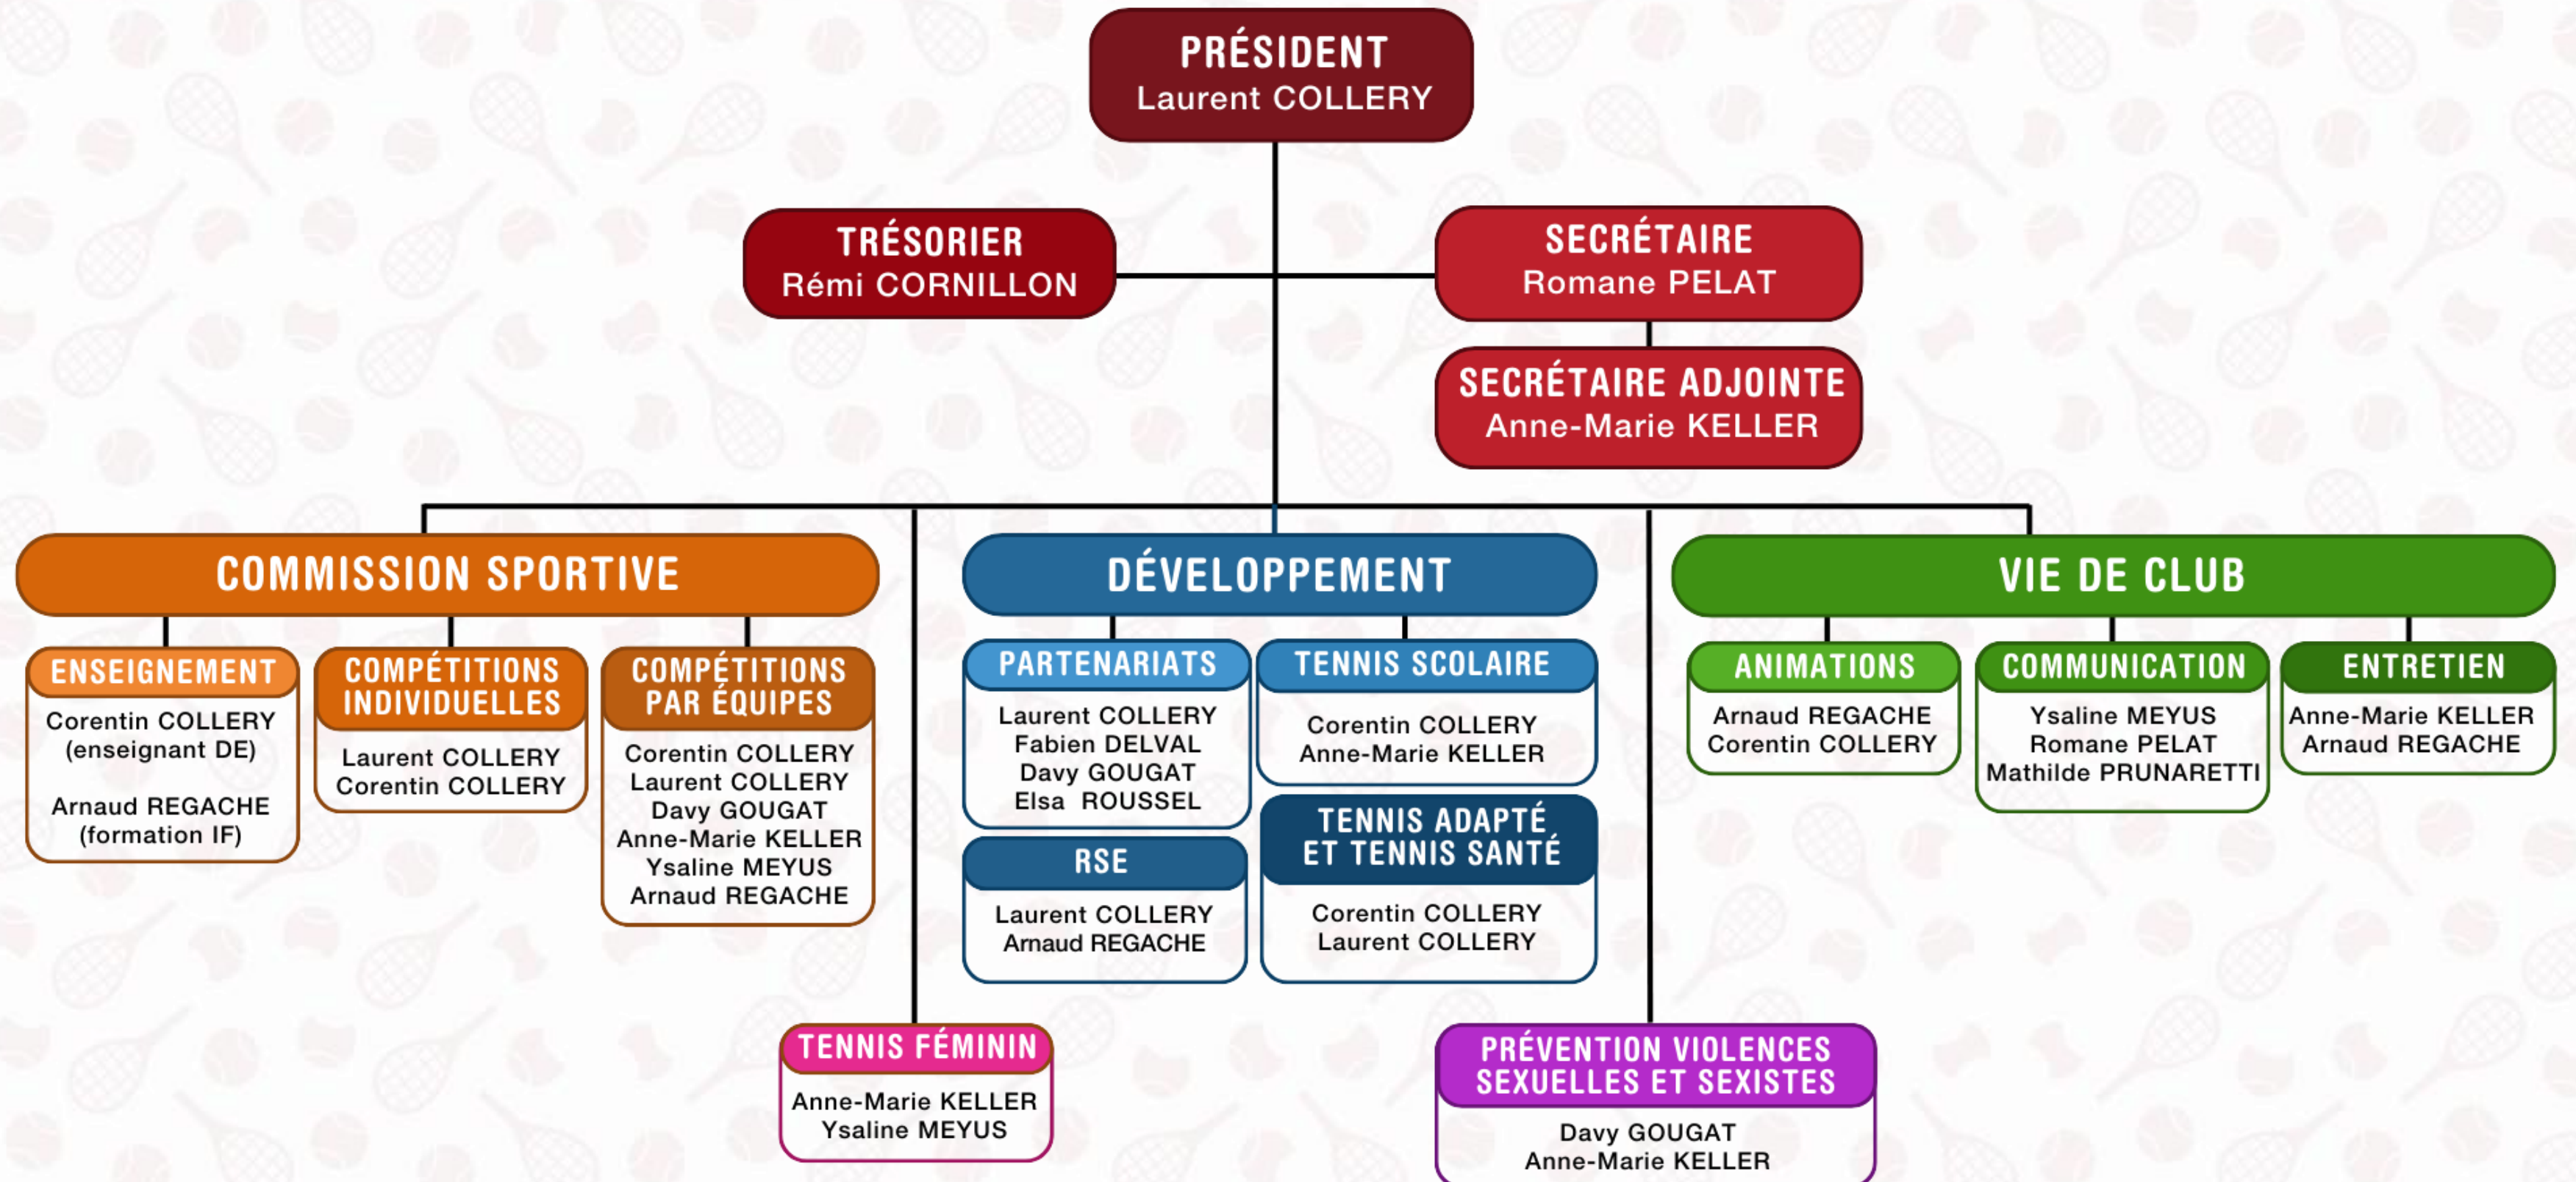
PRÉSIDENT
Laurent COLLERY

TRÉSORIER
Rémi CORNILLON

SECRÉTAIRE
Romane PELAT

SECRÉTAIRE ADJOINTE
Anne-Marie KELLER

COMMISSION SPORTIVE

ENSEIGNEMENT
Corentin COLLERY
(enseignant DE)
Arnaud REGACHE
(formation IF)

COMPÉTITIONS INDIVIDUELLES
Laurent COLLERY
Corentin COLLERY

COMPÉTITIONS PAR ÉQUIPES
Corentin COLLERY
Laurent COLLERY
Davy GOUGAT
Anne-Marie KELLER
Ysaline MEYUS
Arnaud REGACHE

DÉVELOPPEMENT

PARTENARIATS
Laurent COLLERY
Fabien DELVAL
Davy GOUGAT
Elsa ROUSSEL

TENNIS SCOLAIRE
Corentin COLLERY
Anne-Marie KELLER

RSE
Laurent COLLERY
Arnaud REGACHE

TENNIS ADAPTÉ ET TENNIS SANTÉ
Corentin COLLERY
Laurent COLLERY

VIE DE CLUB

ANIMATIONS
Arnaud REGACHE
Corentin COLLERY

COMMUNICATION
Ysaline MEYUS
Romane PELAT
Mathilde PRUNARETTI

ENTRETIEN
Anne-Marie KELLER
Arnaud REGACHE

TENNIS FÉMININ
Anne-Marie KELLER
Ysaline MEYUS

PRÉVENTION VIOLENCES SEXUELLES ET SEXISTES
Davy GOUGAT
Anne-Marie KELLER